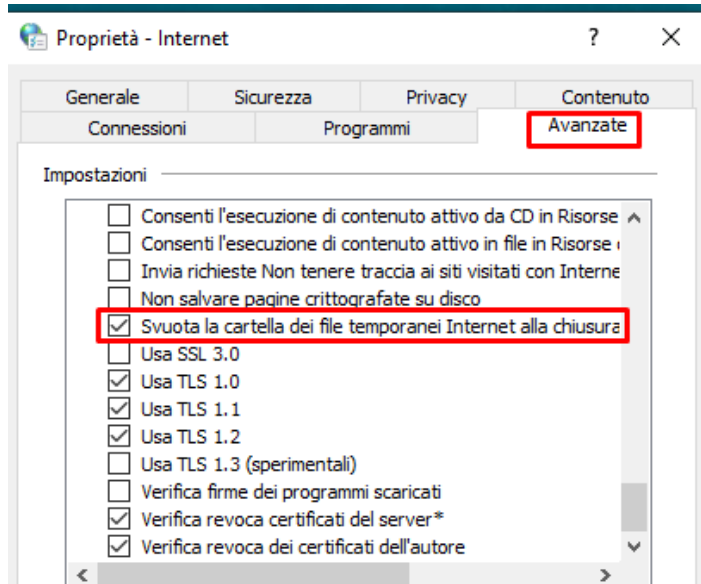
Proprietà - Internet

?

Generale | Sicurezza | Privacy | Contenuto
Connessioni | Programmi | Avanzate

Impostazioni

Consenti l'esecuzione di contenuto attivo da CD in Risorse
Consenti l'esecuzione di contenuto attivo in file in Risorse
Invia richieste Non tenere traccia ai siti visitati con Interne
Non salvare pagine crittografate su disco
Svuota la cartella dei file temporanei Internet alla chiusura
Usa SSL 3.0
Usa TLS 1.0
Usa TLS 1.1
Usa TLS 1.2
Usa TLS 1.3 (sperimentali)
Verifica firme dei programmi scaricati
Verifica revoca certificati del server*
Verifica revoca dei certificati dell'autore